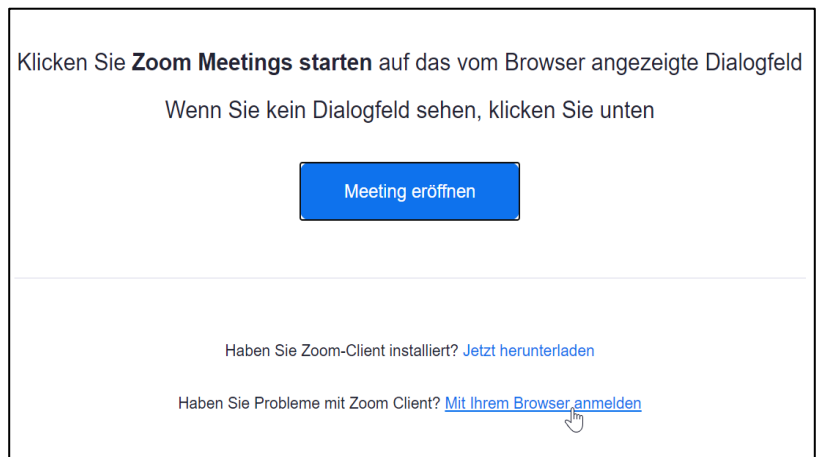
Klicken Sie **Zoom Meetings starten** auf das vom Browser angezeigte Dialogfeld

Wenn Sie kein Dialogfeld sehen, klicken Sie unten

Meeting eröffnen

Haben Sie Zoom-Client installiert? Jetzt herunterladen

Haben Sie Probleme mit Zoom Client? Mit Ihrem Browser anmelden